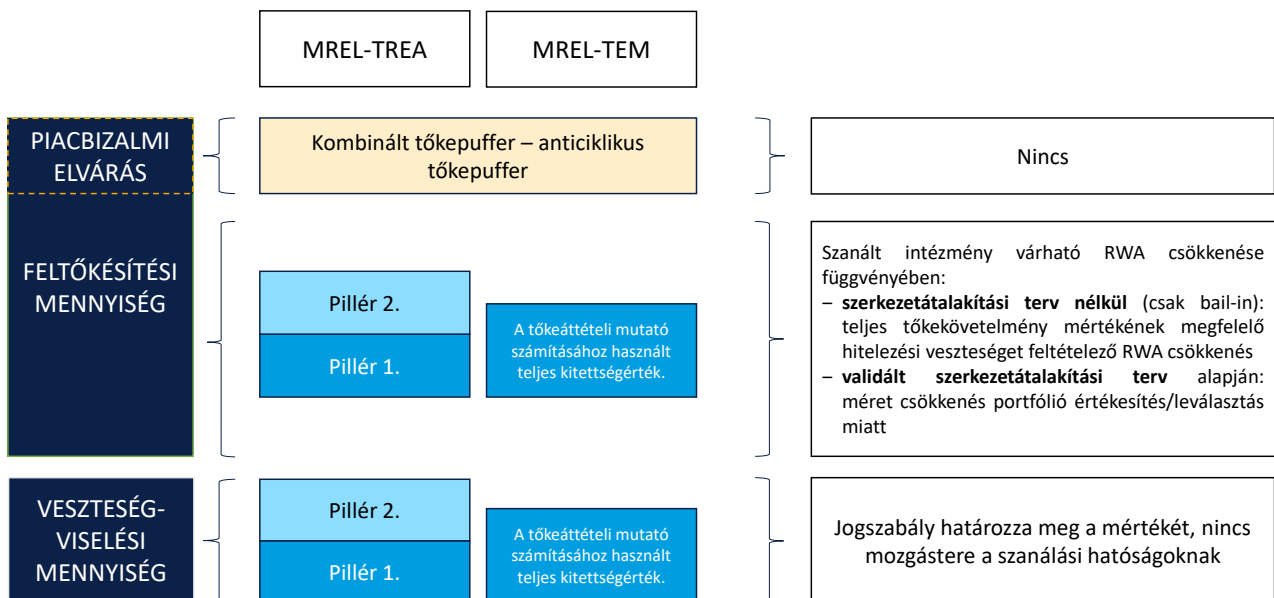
MREL-TREA

MREL-TEM

PIACBIZALMI ELVÁRÁS

Kombinált tőkepuffer – anticiklikus tőkepuffer

Nincs

FELTŐKÉSÍTÉSI MENNYISÉG

Pillér 2.

Pillér 1.

A tőkeáttételi mutató számításához használt teljes kitettségérték.

Szanált intézmény várható RWA csökkenése függvényében:
– **szerkezetátalakítási terv nélkül** (csak bail-in): teljes tőkekövetelmény mértékének megfelelő hitelezési veszteséget feltételező RWA csökkenés
– **validált szerkezetátalakítási terv** alapján: méret csökkenés portfólió értékesítés/leválasztás miatt

VESZTESÉG-VISELÉSI MENNYISÉG

Pillér 2.

Pillér 1.

A tőkeáttételi mutató számításához használt teljes kitettségérték.

Jogszabály határozza meg a mértékét, nincs mozgástere a szanálási hatóságoknak